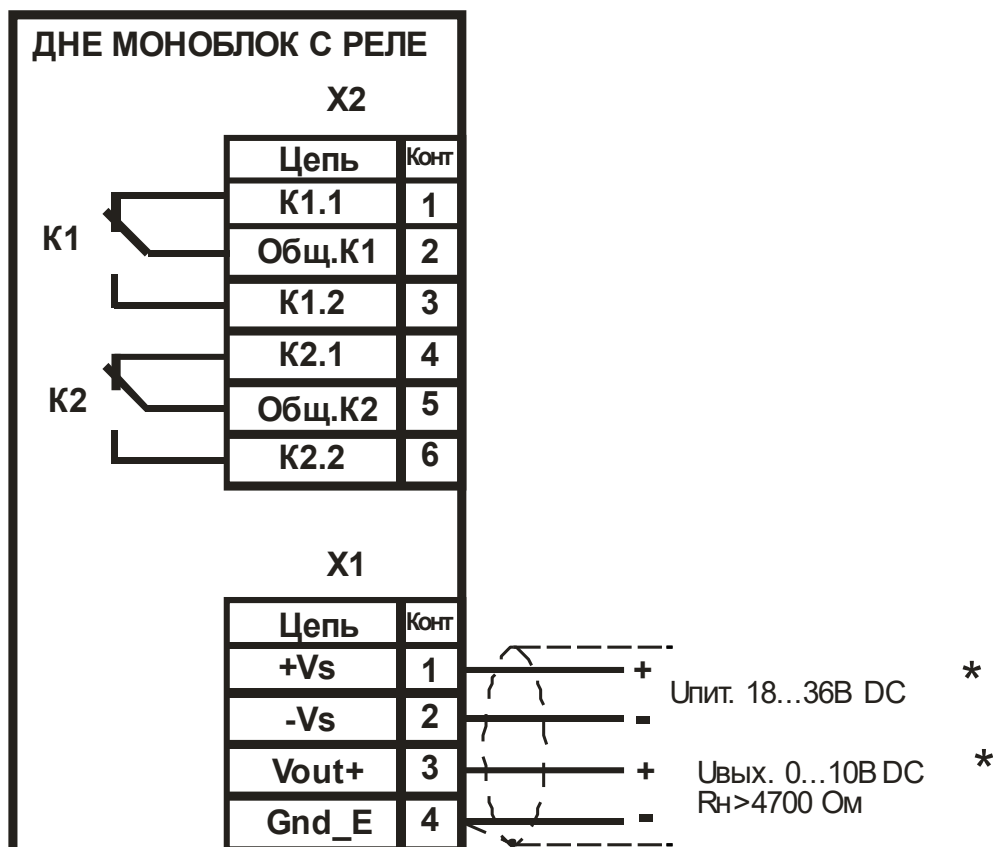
ДНЕ МОНОБЛОК С РЕЛЕ

X2

| Цепь | Конт |
|---|---|
| К1.1 | 1 |
| Общ.К1 | 2 |
| К1.2 | 3 |
| К2.1 | 4 |
| Общ.К2 | 5 |
| К2.2 | 6 |

К1

К2

X1

| Цепь | Конт |
|---|---|
| +Vs | 1 |
| -Vs | 2 |
| Vout+ | 3 |
| Gnd_E | 4 |

+ Uпит. 18...36В DC *
-
+ Uвых. 0...10В DC *
Rн>4700 Ом
-